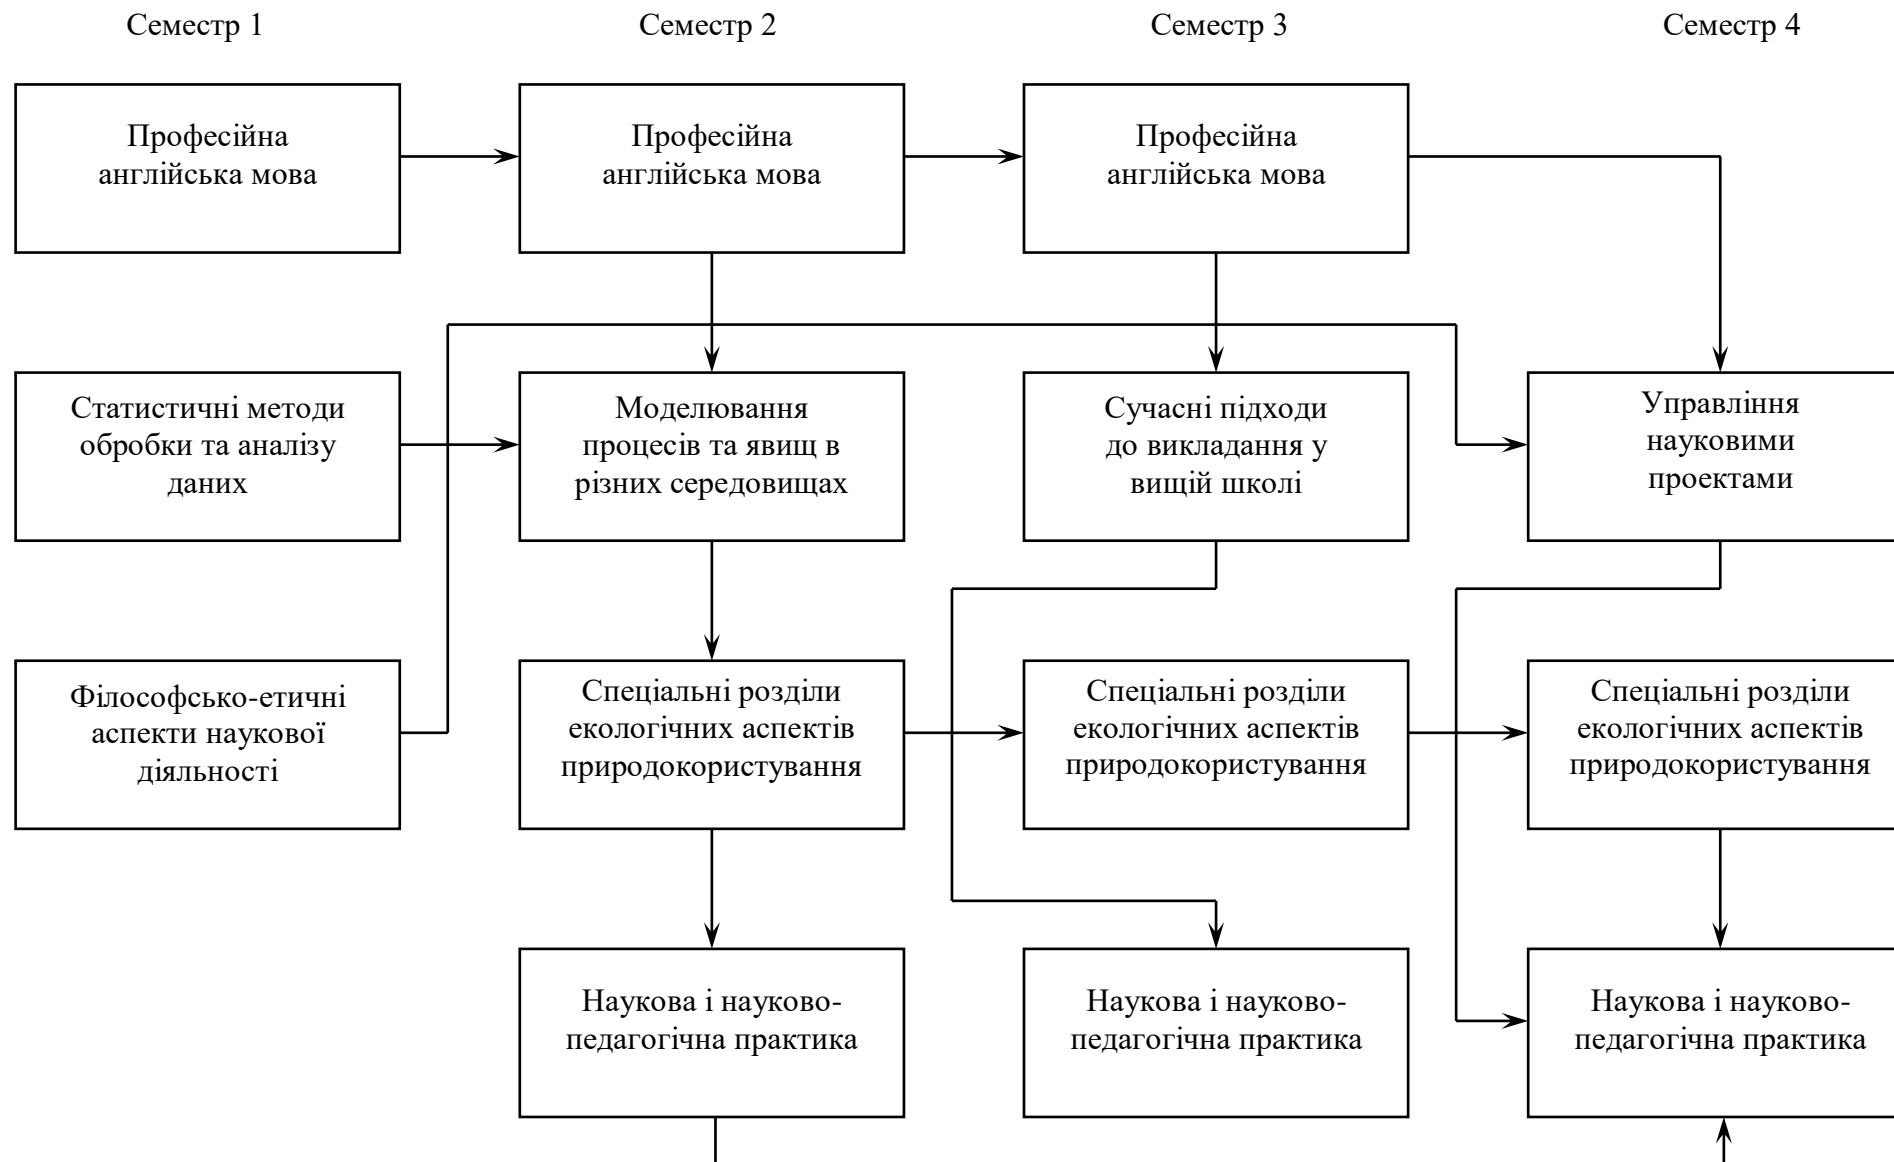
Семестр 1

Семестр 2

Семестр 3

Семестр 4

Професійна англійська мова

Професійна англійська мова

Професійна англійська мова

Статистичні методи обробки та аналізу даних

Моделювання процесів та явищ в різних середовищах

Сучасні підходи до викладання у вищій школі

Управління науковими проектами

Філософсько-етичні аспекти наукової діяльності

Спеціальні розділи екологічних аспектів природокористування

Спеціальні розділи екологічних аспектів природокористування

Спеціальні розділи екологічних аспектів природокористування

Наукова і науково-педагогічна практика

Наукова і науково-педагогічна практика

Наукова і науково-педагогічна практика